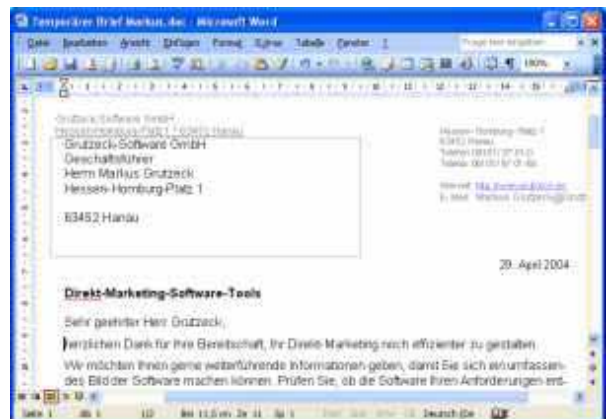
Temporärer Brief Markus.doc - Microsoft Word

Datei Bearbeiten Ansicht Einfügen Format Extras Tabelle Fenster ?

Frage hier eingeben

100%

Grutzeck-Software GmbH
Hessen-Homburg-Platz 1 · 63452 Hanau

Grutzeck-Software GmbH
Geschäftsführer
Herrn Markus Grutzeck
Hessen-Homburg-Platz 1

63452 Hanau

Hessen-Homburg-Platz 1
63452 Hanau
Telefon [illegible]
Telefax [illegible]

Internet: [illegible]
E-Mail: Markus.Grutzeck@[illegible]

29. April 2004

Direkt-Marketing-Software-Tools

Sehr geehrter Herr Grutzeck,

herzlichen Dank für Ihre Bereitschaft, Ihr Direkt-Marketing noch effizienter zu gestalten.

Wir möchten Ihnen gerne weiterführende Informationen geben, damit Sie sich ein umfassendes Bild der Software machen können. Prüfen Sie, ob die Software Ihren Anforderungen ent-

Seite 1 Ab 1 1/2 Bei 11,0 cm Ze 11 Sp 1 MAK ÄND ERW ÜB Deutsch (De